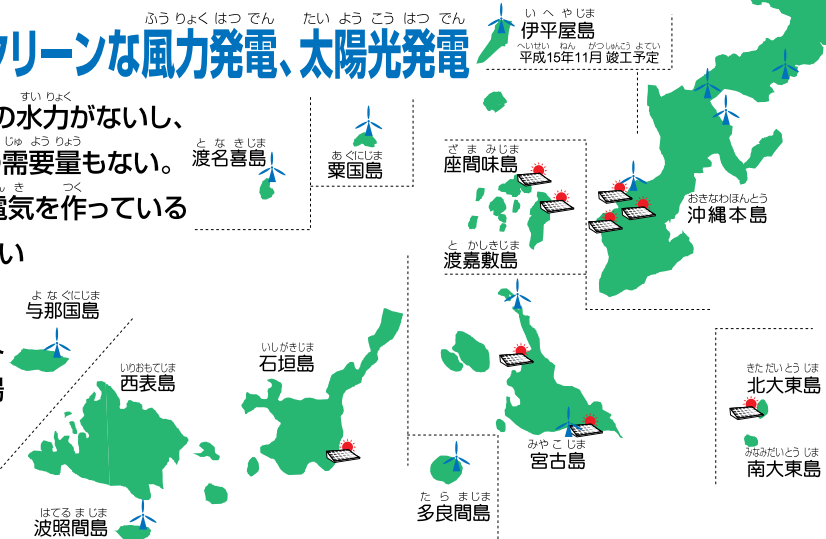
ふうりょくはつでん　たいようこうはつでん
クリーンな風力発電、太陽光発電

すいりょく
の水力がないし、
じゅようりょう
需要量もない。
き　つく
電気を作っている
い

いへやじま
伊平屋島
へいせい　ねん　がつしゅんこう よてい
平成15年11月 竣工予定

となきじま
渡名喜島

あぐにじま
粟国島

ざまみじま
座間味島

とかしきじま
渡嘉敷島

おきなわほんとう
沖縄本島

よなぐにじま
与那国島

いりおもてじま
西表島

いしがきじま
石垣島

みやこじま
宮古島

きただいとうじま
北大東島

みなみだいとうじま
南大東島

たらまじま
多良間島

はてるまじま
波照間島